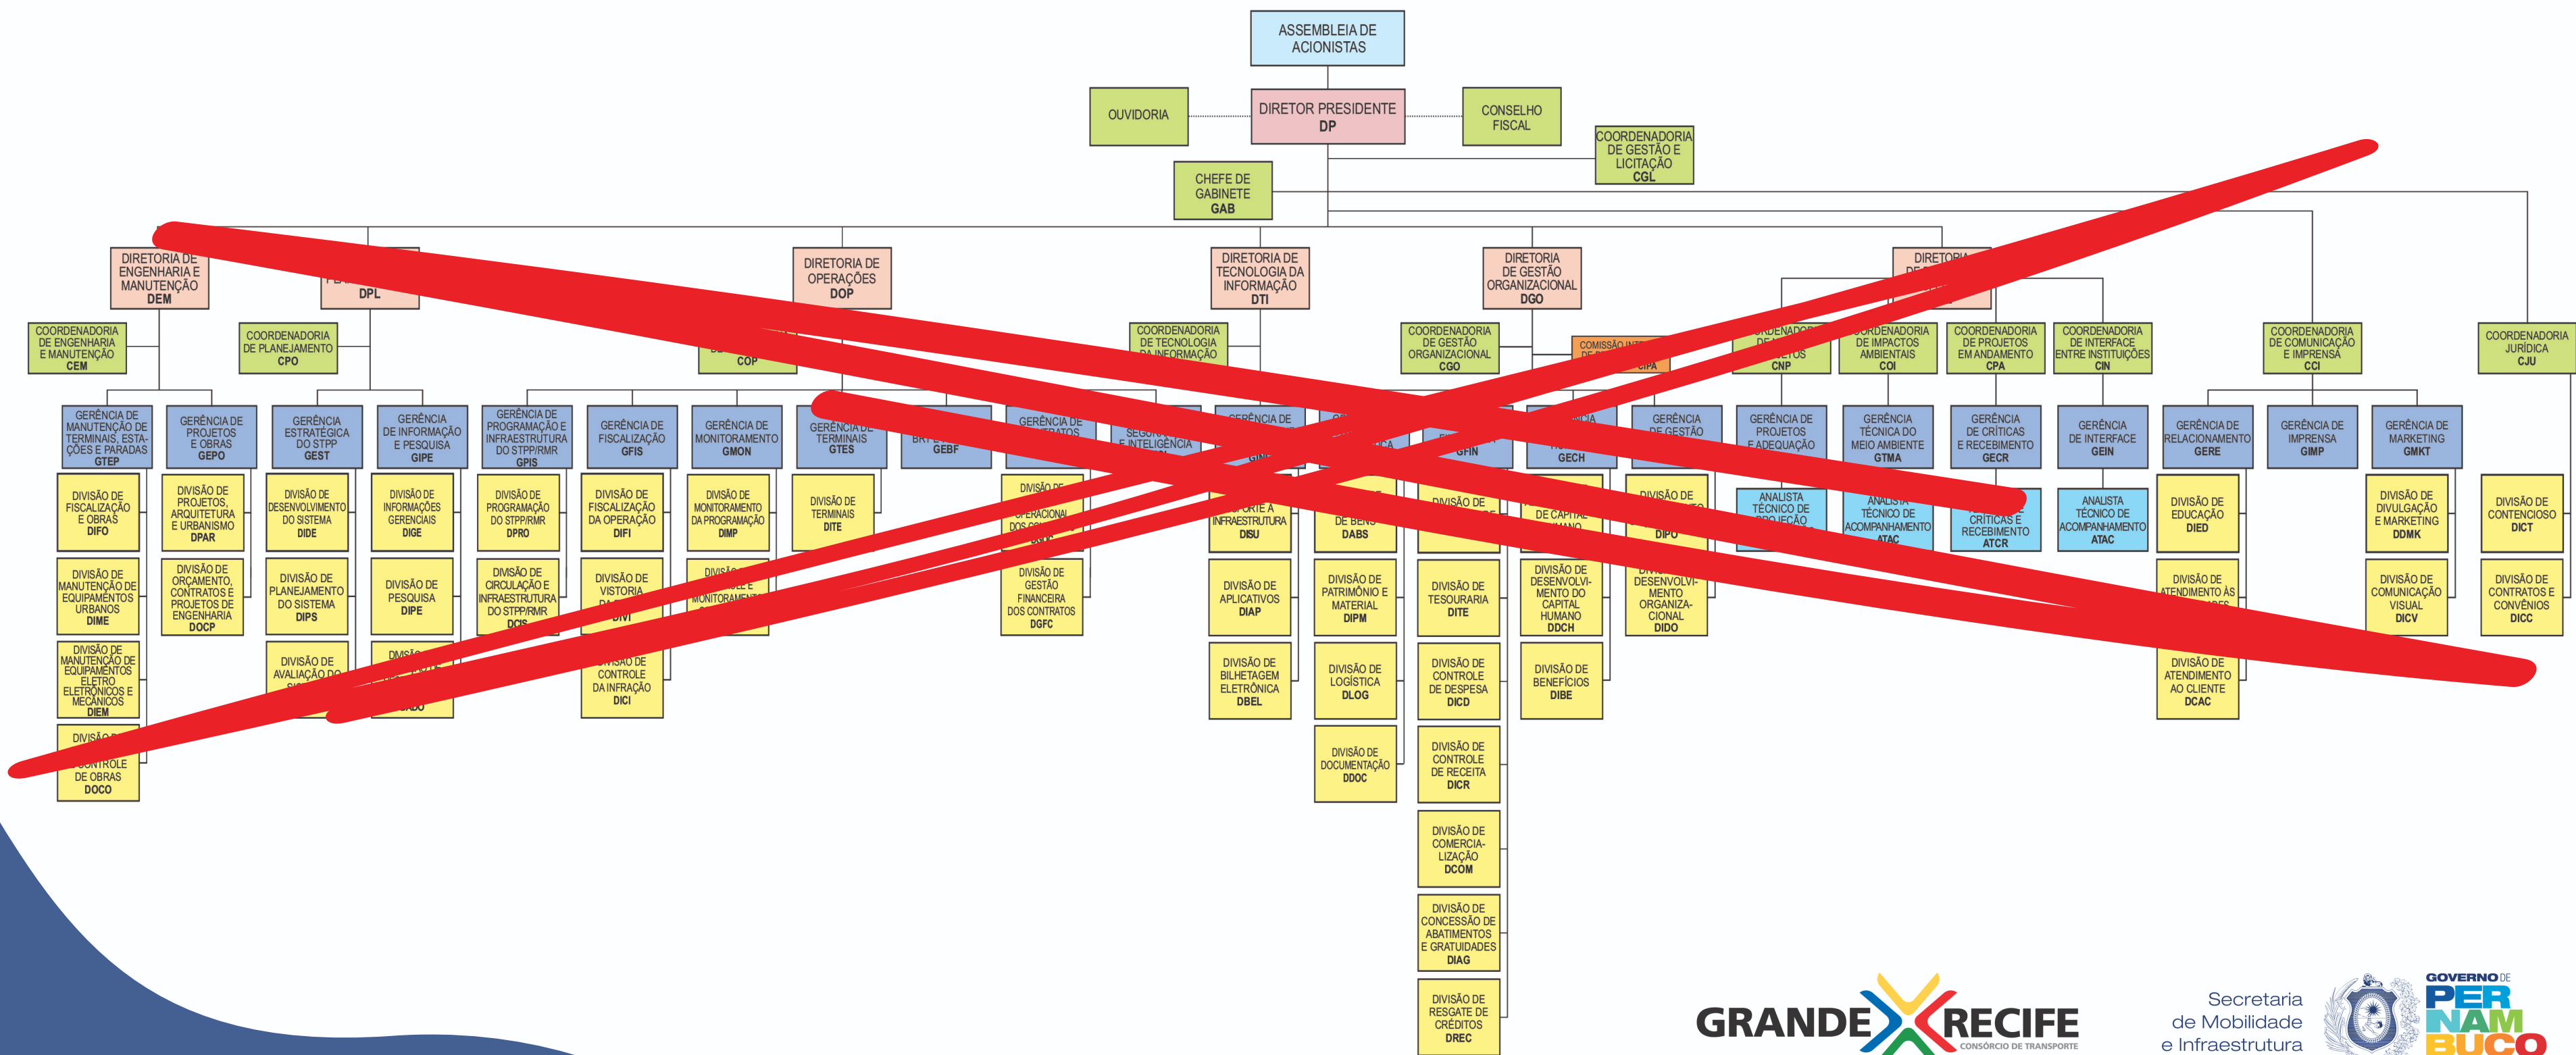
ASSEMBLEIA DE ACIONISTAS

OUVIDORIA

DIRETOR PRESIDENTE DP

CONSELHO FISCAL

COORDENADORIA DE GESTÃO E LICITAÇÃO CGL

CHEFE DE GABINETE GAB

DIRETORIA DE ENGENHARIA E MANUTENÇÃO DEM

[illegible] DPL

DIRETORIA DE OPERAÇÕES DOP

DIRETORIA DE TECNOLOGIA DA INFORMAÇÃO DTI

DIRETORIA DE GESTÃO ORGANIZACIONAL DGO

DIRETORIA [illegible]

COORDENADORIA DE ENGENHARIA E MANUTENÇÃO CEM

COORDENADORIA DE PLANEJAMENTO CPO

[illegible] COP

COORDENADORIA DE TECNOLOGIA DA INFORMAÇÃO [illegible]

COORDENADORIA DE GESTÃO ORGANIZACIONAL CGO

COMISSÃO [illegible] CIPA

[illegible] CNP

COORDENADORIA DE IMPACTOS AMBIENTAIS CGI

COORDENADORIA DE PROJETOS EM ANDAMENTO CPA

COORDENADORIA DE INTERFACE ENTRE INSTITUIÇÕES CIN

COORDENADORIA DE COMUNICAÇÃO E IMPRENSA CCI

COORDENADORIA JURÍDICA CJU

GERÊNCIA DE MANUTENÇÃO DE TERMINAIS, ESTAÇÕES E PARADAS GTEP

GERÊNCIA DE PROJETOS E OBRAS GEPO

GERÊNCIA ESTRATÉGICA DO STPP GEST

GERÊNCIA DE INFORMAÇÃO E PESQUISA GIPE

GERÊNCIA DE PROGRAMAÇÃO E INFRAESTRUTURA DO STPP/RMR GPIS

GERÊNCIA DE FISCALIZAÇÃO GFIS

GERÊNCIA DE MONITORAMENTO GMON

GERÊNCIA DE TERMINAIS GTES

BRT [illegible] GEBF

GERÊNCIA DE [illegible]

SEGU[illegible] E INTELIGÊNCIA

GERÊNCIA DE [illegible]

GFIN

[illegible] GECH

GERÊNCIA DE GESTÃO

GERÊNCIA DE PROJETOS E ADEQUAÇÃO

GERÊNCIA TÉCNICA DO MEIO AMBIENTE GTMA

GERÊNCIA DE CRÍTICAS E RECEBIMENTO GECR

GERÊNCIA DE INTERFACE GEIN

GERÊNCIA DE RELACIONAMENTO GERE

GERÊNCIA DE IMPRENSA GIMP

GERÊNCIA DE MARKETING GMKT

DIVISÃO DE FISCALIZAÇÃO E OBRAS DIFO

DIVISÃO DE MANUTENÇÃO DE EQUIPAMENTOS URBANOS DIME

DIVISÃO DE MANUTENÇÃO DE EQUIPAMENTOS ELETRO ELETRÔNICOS E MECÂNICOS DIEM

DIVISÃO DE CONTROLE DE OBRAS DOCO

DIVISÃO DE PROJETOS, ARQUITETURA E URBANISMO DPAR

DIVISÃO DE ORÇAMENTO, CONTRATOS E PROJETOS DE ENGENHARIA DOCP

DIVISÃO DE DESENVOLVIMENTO DO SISTEMA DIDE

DIVISÃO DE PLANEJAMENTO DO SISTEMA DIPS

DIVISÃO DE AVALIAÇÃO DO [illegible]

DIVISÃO DE INFORMAÇÕES GERENCIAIS DIGE

DIVISÃO DE PESQUISA DIPE

DIVISÃO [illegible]

DIVISÃO DE PROGRAMAÇÃO DO STPP/RMR DPRO

DIVISÃO DE CIRCULAÇÃO E INFRAESTRUTURA DO STPP/RMR DCIS

DIVISÃO DE FISCALIZAÇÃO DA OPERAÇÃO DIFI

DIVISÃO DE VISTORIA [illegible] DIVI

DIVISÃO DE CONTROLE DA INFRAÇÃO DICI

DIVISÃO DE MONITORAMENTO DA PROGRAMAÇÃO DIMP

DIVISÃO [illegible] MONITORAMENTO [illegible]

DIVISÃO DE TERMINAIS DITE

DIVISÃO DE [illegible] OPERACIONAL DOS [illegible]

DIVISÃO DE GESTÃO FINANCEIRA DOS CONTRATOS DGFC

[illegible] INFRAESTRUTURA DISU

DIVISÃO DE APLICATIVOS DIAP

DIVISÃO DE BILHETAGEM ELETRÔNICA DBEL

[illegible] DE BENS DABS

DIVISÃO DE PATRIMÔNIO E MATERIAL DIPM

DIVISÃO DE LOGÍSTICA DLOG

DIVISÃO DE DOCUMENTAÇÃO DDOC

DIVISÃO DE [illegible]

DIVISÃO DE TESOURARIA DITE

DIVISÃO DE CONTROLE DE DESPESA DICD

DIVISÃO DE CONTROLE DE RECEITA DICR

DIVISÃO DE COMERCIALIZAÇÃO DCOM

DIVISÃO DE CONCESSÃO DE ABATIMENTOS E GRATUIDADES DIAG

DIVISÃO DE RESGATE DE CRÉDITOS DREC

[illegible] DE CAPITAL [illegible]

DIVISÃO DE DESENVOLVIMENTO DO CAPITAL HUMANO DDCH

DIVISÃO DE BENEFÍCIOS DIBE

DIVISÃO DE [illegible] DIPO

DIVISÃO DE DESENVOLVIMENTO ORGANIZACIONAL DIDO

ANALISTA TÉCNICO DE PROJEÇÃO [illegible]

ANALISTA TÉCNICO DE ACOMPANHAMENTO ATAC

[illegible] CRÍTICAS E RECEBIMENTO ATCR

ANALISTA TÉCNICO DE ACOMPANHAMENTO ATAC

DIVISÃO DE EDUCAÇÃO DIED

DIVISÃO DE ATENDIMENTO ÀS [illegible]

DIVISÃO DE ATENDIMENTO AO CLIENTE DCAC

DIVISÃO DE DIVULGAÇÃO E MARKETING DDMK

DIVISÃO DE COMUNICAÇÃO VISUAL DICV

DIVISÃO DE CONTENCIOSO DICT

DIVISÃO DE CONTRATOS E CONVÊNIOS DICC

GRANDE RECIFE CONSÓRCIO DE TRANSPORTE

Secretaria de Mobilidade e Infraestrutura

GOVERNO DE PERNAMBUCO